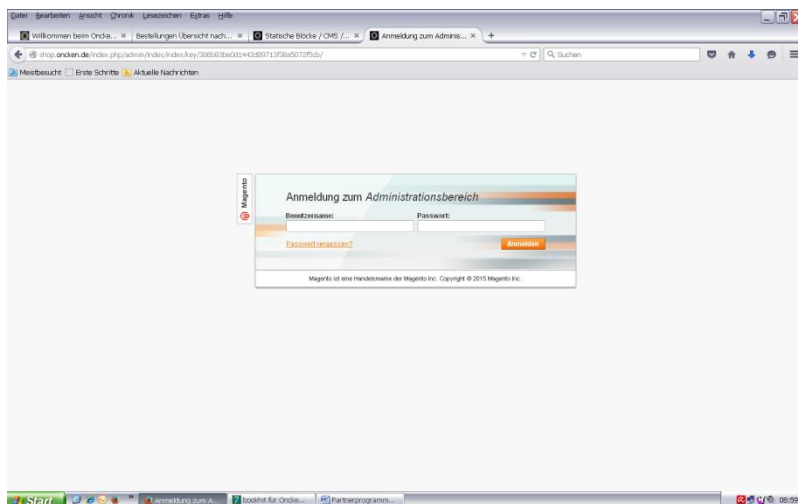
Datei Bearbeiten Ansicht Chronik Lesezeichen Extras Hilfe

Willkommen beim Oncke... × Bestellungen Übersicht nach... × Statische Blöcke / CMS /... × Anmeldung zum Adminis... × +

shop.oncken.de/index.php/admin/index/index/key/386b93be0d1442d89713f36a5072f5cb/

Suchen

Meistbesucht Erste Schritte Aktuelle Nachrichten

Magento

Anmeldung zum Administrationsbereich

Benutzername:

Passwort:

Passwort vergessen?

Anmelden

Magento ist eine Handelsmarke der Magento Inc. Copyright © 2015 Magento Inc.

Start

Anmeldung zum A...

bookhit für Oncke...

Partnerprogramm...

08:59